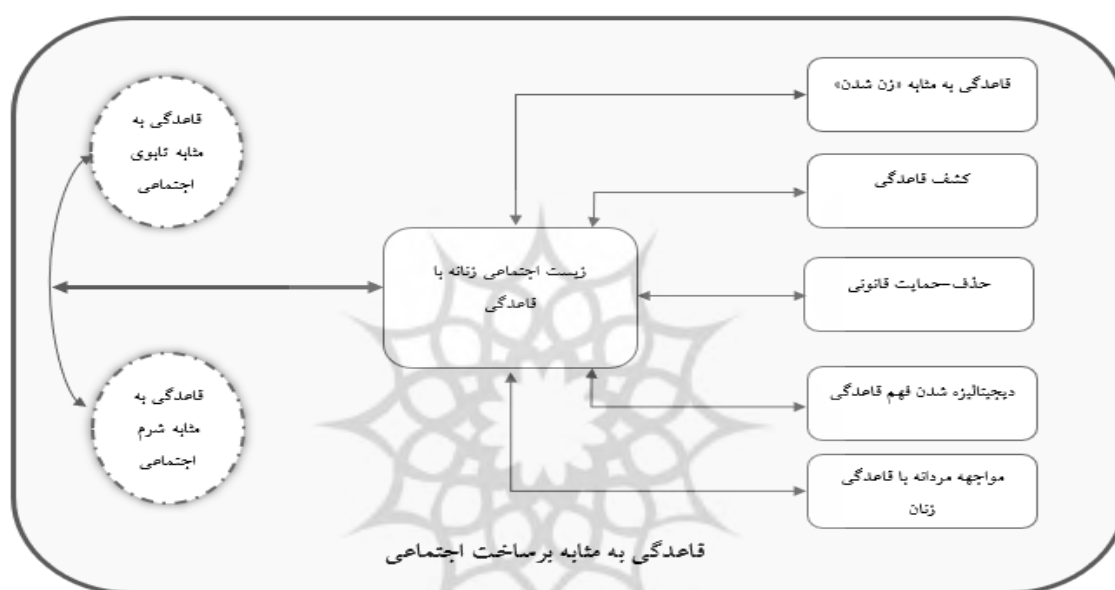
قاعدگی به مثابه «زن شدن»

کشف قاعدگی

حذف-حمایت قانونی

دیجیتالیزه شدن فهم قاعدگی

مواجهه مردانه با قاعدگی زنان

زیست اجتماعی زنانه با قاعدگی

قاعدگی به مثابه تابوی اجتماعی

قاعدگی به مثابه شرم اجتماعی

قاعدگی به مثابه برساخت اجتماعی